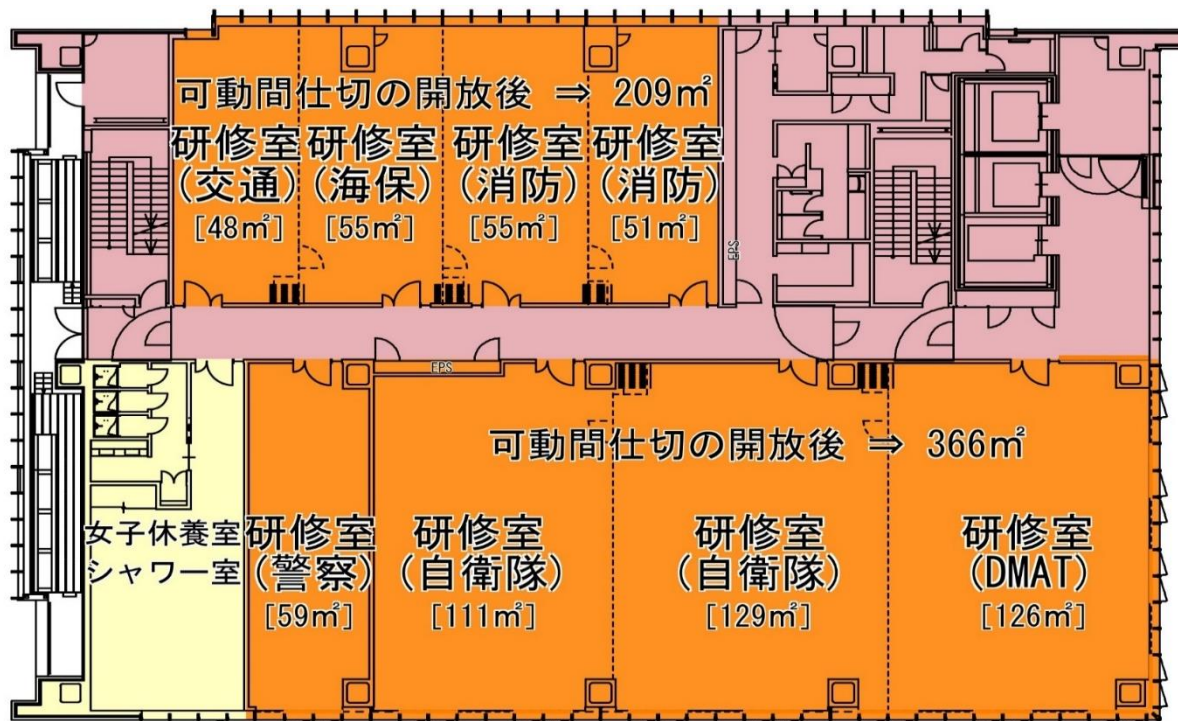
可動間仕切の開放後 ⇒ 209㎡

研修室（交通）[48㎡]

研修室（海保）[55㎡]

研修室（消防）[55㎡]

研修室（消防）[51㎡]

EPS

EPS

可動間仕切の開放後 ⇒ 366㎡

女子休養室
シャワー室

研修室（警察）[59㎡]

研修室（自衛隊）[111㎡]

研修室（自衛隊）[129㎡]

研修室（DMAT）[126㎡]